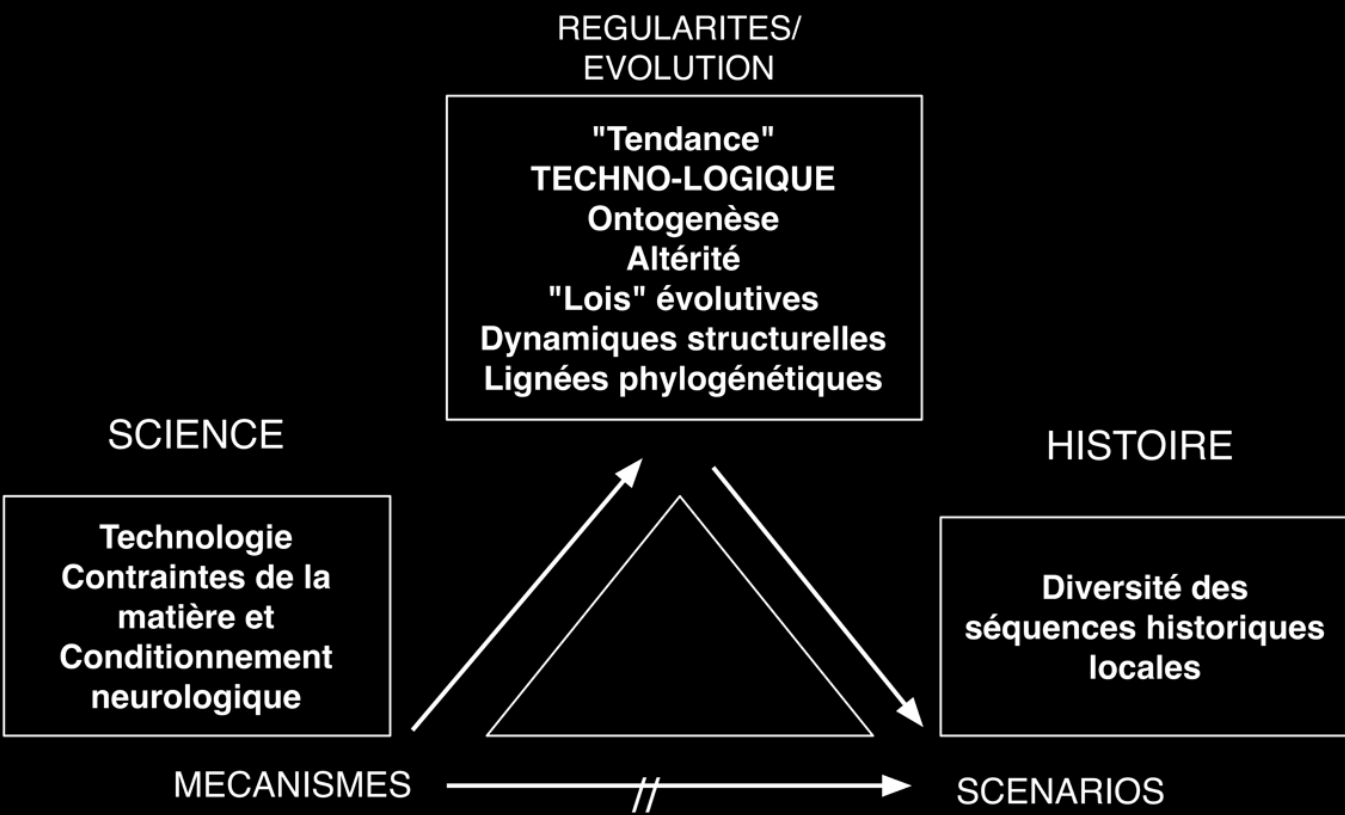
REGULARITES/
EVOLUTION

"Tendance"
TECHNO-LOGIQUE
Ontogenèse
Altérité
"Lois" évolutives
Dynamiques structurelles
Lignées phylogénétiques

SCIENCE

Technologie
Contraintes de la matière et
Conditionnement neurologique

HISTOIRE

Diversité des séquences historiques locales

MECANISMES

//

SCENARIOS